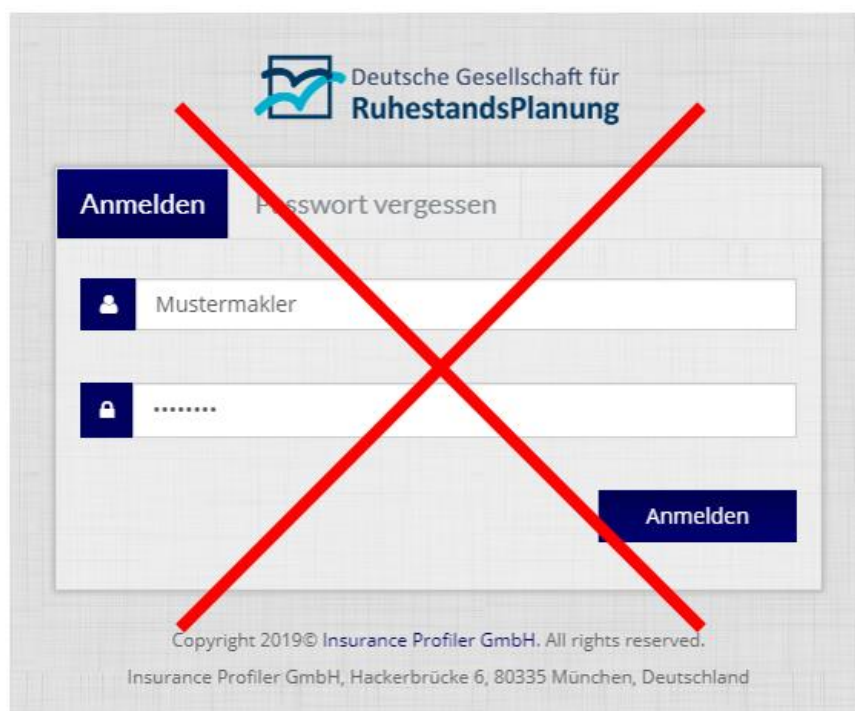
Deutsche Gesellschaft für
RuhestandsPlanung

Anmelden
Passwort vergessen

Mustermakler

••••••••

Anmelden

Copyright 2019© Insurance Profiler GmbH. All rights reserved.

Insurance Profiler GmbH, Hackerbrücke 6, 80335 München, Deutschland